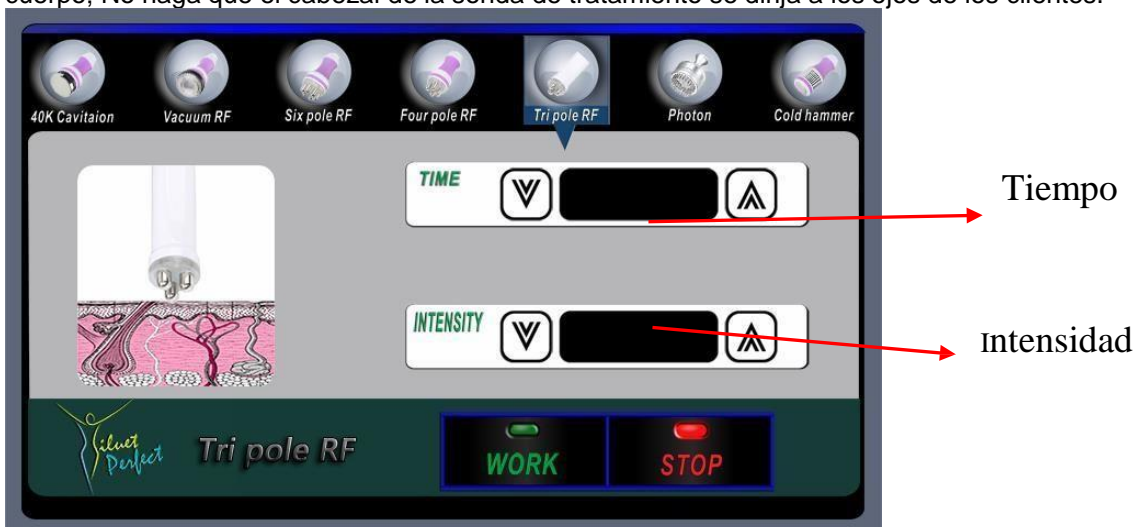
cuerpo; No haga que el cabezal de la sonda de tratamiento se dirija a los ojos de los clientes.

40K Cavitaion
Vacuum RF
Six pole RF
Four pole RF
Tri pole RF
Photon
Cold hammer

TIME

Tiempo

INTENSITY

Intensidad

Silvet Perfect
Tri pole RF

WORK
STOP